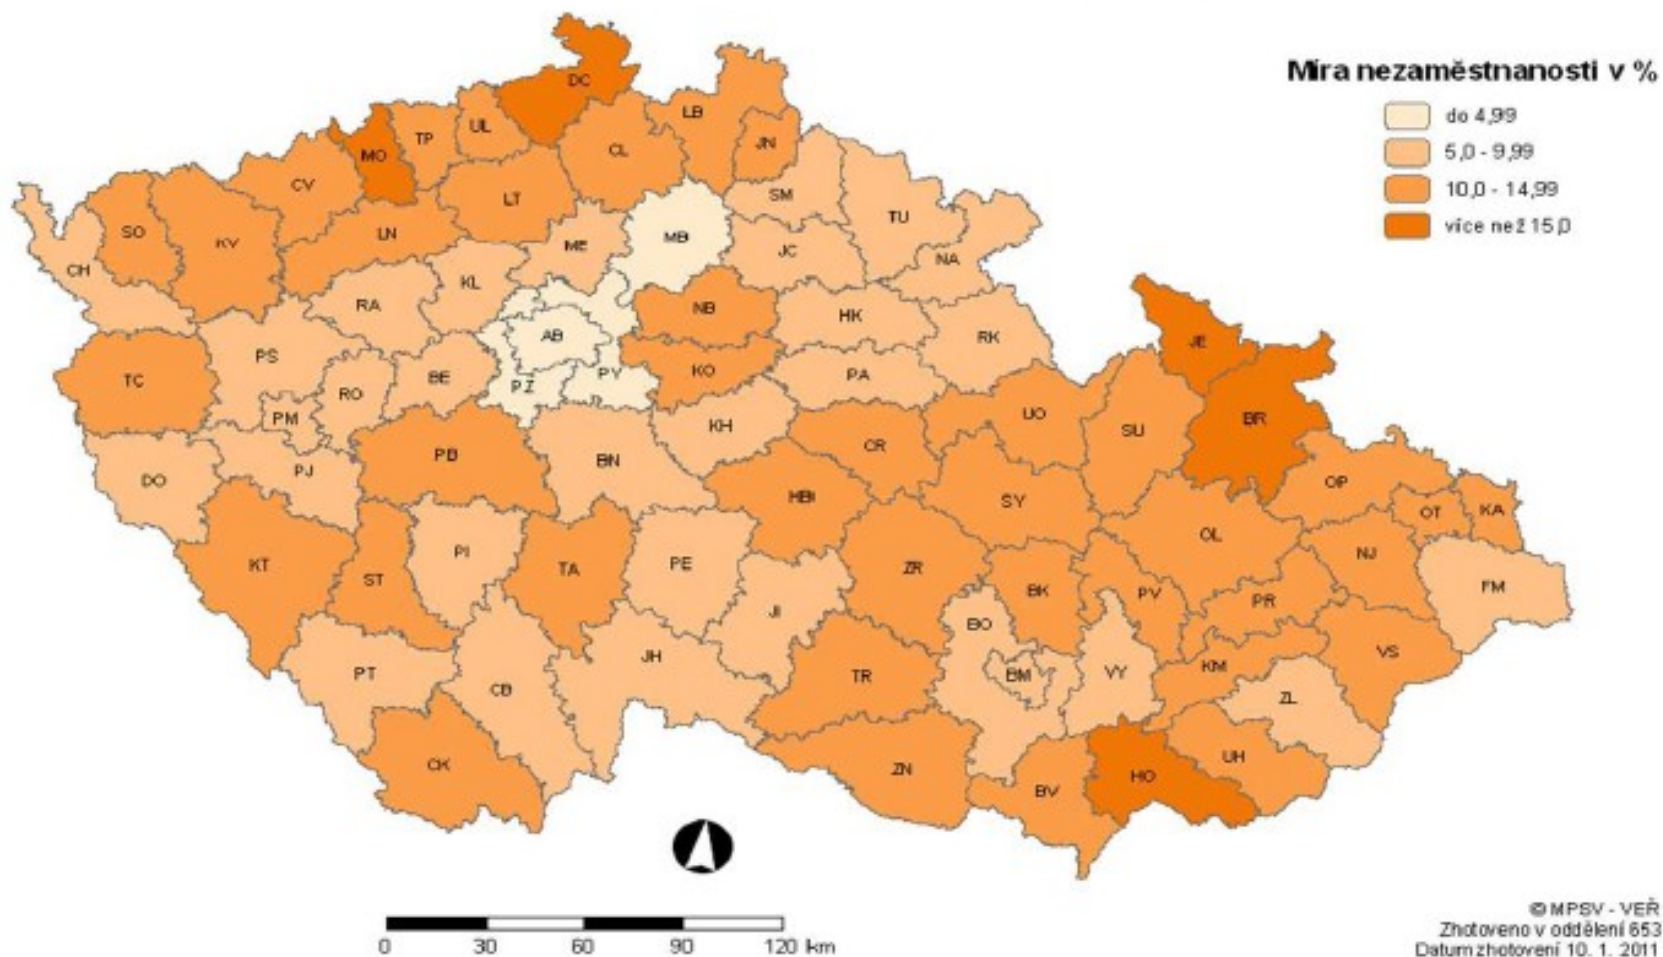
Míra nezaměstnanosti v %

do 4,99
5,0 - 9,99
10,0 - 14,99
více než 15,0

DC
MO
TP
UL
LB
JN
CL
CV
LT
SM
TU
SO
KV
LN
ME
MB
JC
NA
CH
KL
RA
AB
NB
HK
RK
PS
TC
BE
PZ
PY
KO
PA
JE
RO
PM
UO
SU
BR
KH
CR
PB
PJ
BN
DO
HB
SY
OP
OT
KA
OL
NJ
KT
ST
PI
TA
PE
ZR
BK
PV
FM
JI
PR
BO
VS
PT
CB
JH
TR
BM
VY
KM
ZL
CK
ZN
BV
HO
UH

0 30 60 90 120 km

© MPSV - VEŘ
Zhotoveno v oddělení 653
Datum zhotovení 10. 1. 2011